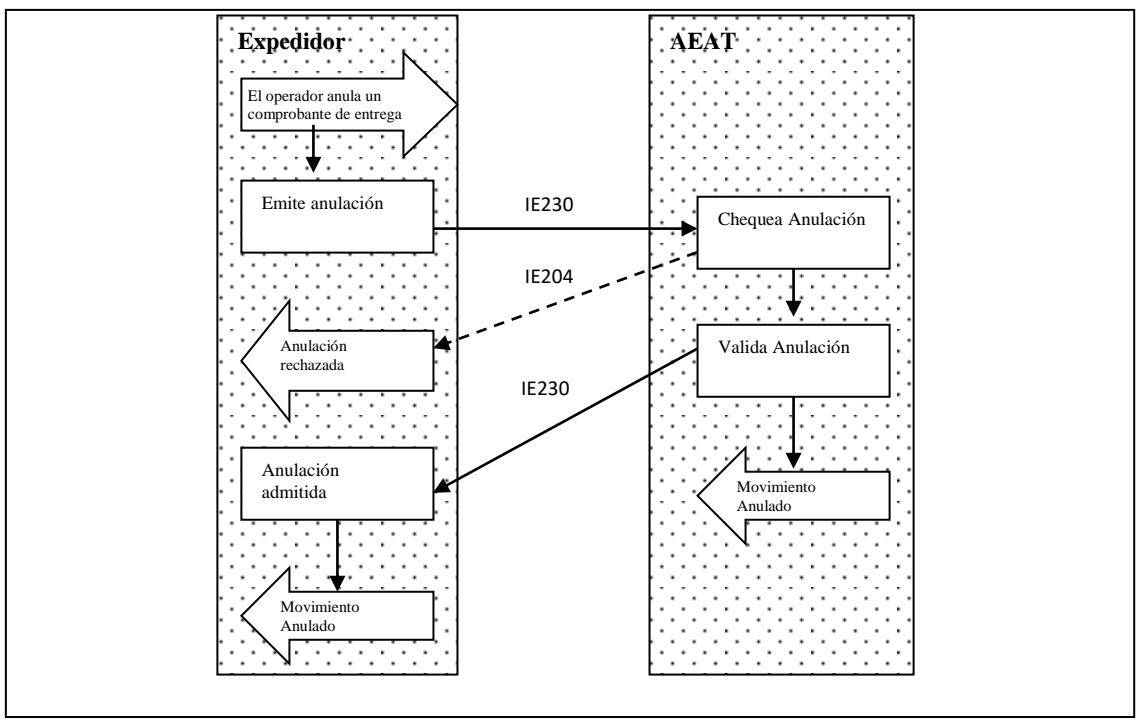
Expedidor

AEAT

El operador anula un comprobante de entrega

Emite anulación

IE230

Chequea Anulación

IE204

Anulación rechazada

Valida Anulación

IE230

Anulación admitida

Movimiento Anulado

Movimiento Anulado